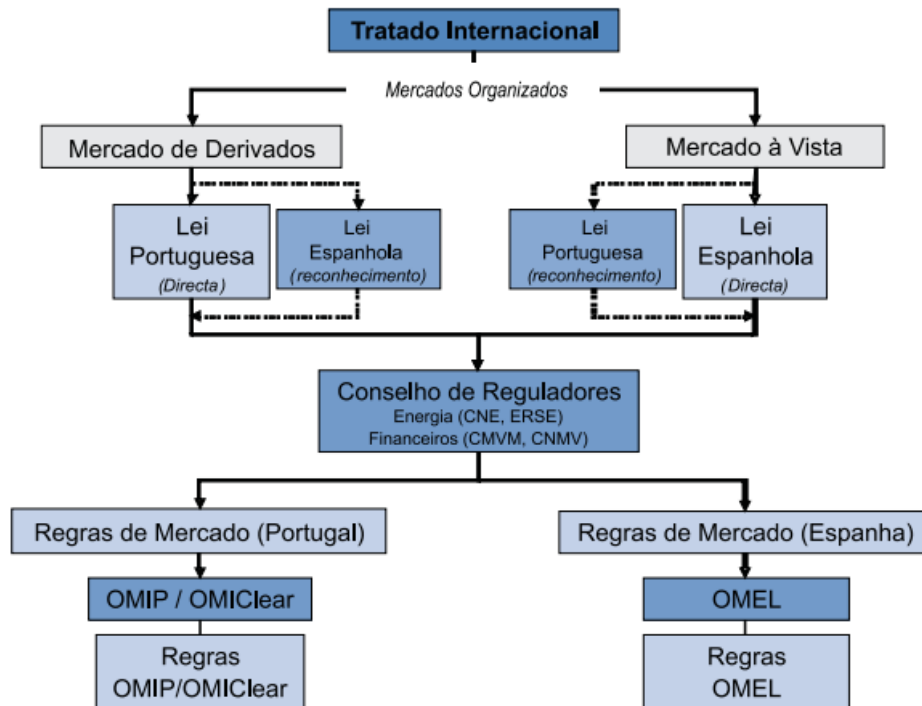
Tratado Internacional

Mercados Organizados

Mercado de Derivados

Mercado à Vista

Lei Portuguesa (Directa)

Lei Espanhola (reconhecimento)

Lei Portuguesa (reconhecimento)

Lei Espanhola (Directa)

Conselho de Reguladores
Energia (CNE, ERSE)
Financeiros (CMVM, CNMV)

Regras de Mercado (Portugal)

Regras de Mercado (Espanha)

OMIP / OMIClear

OMEL

Regras OMIP/OMIClear

Regras OMEL